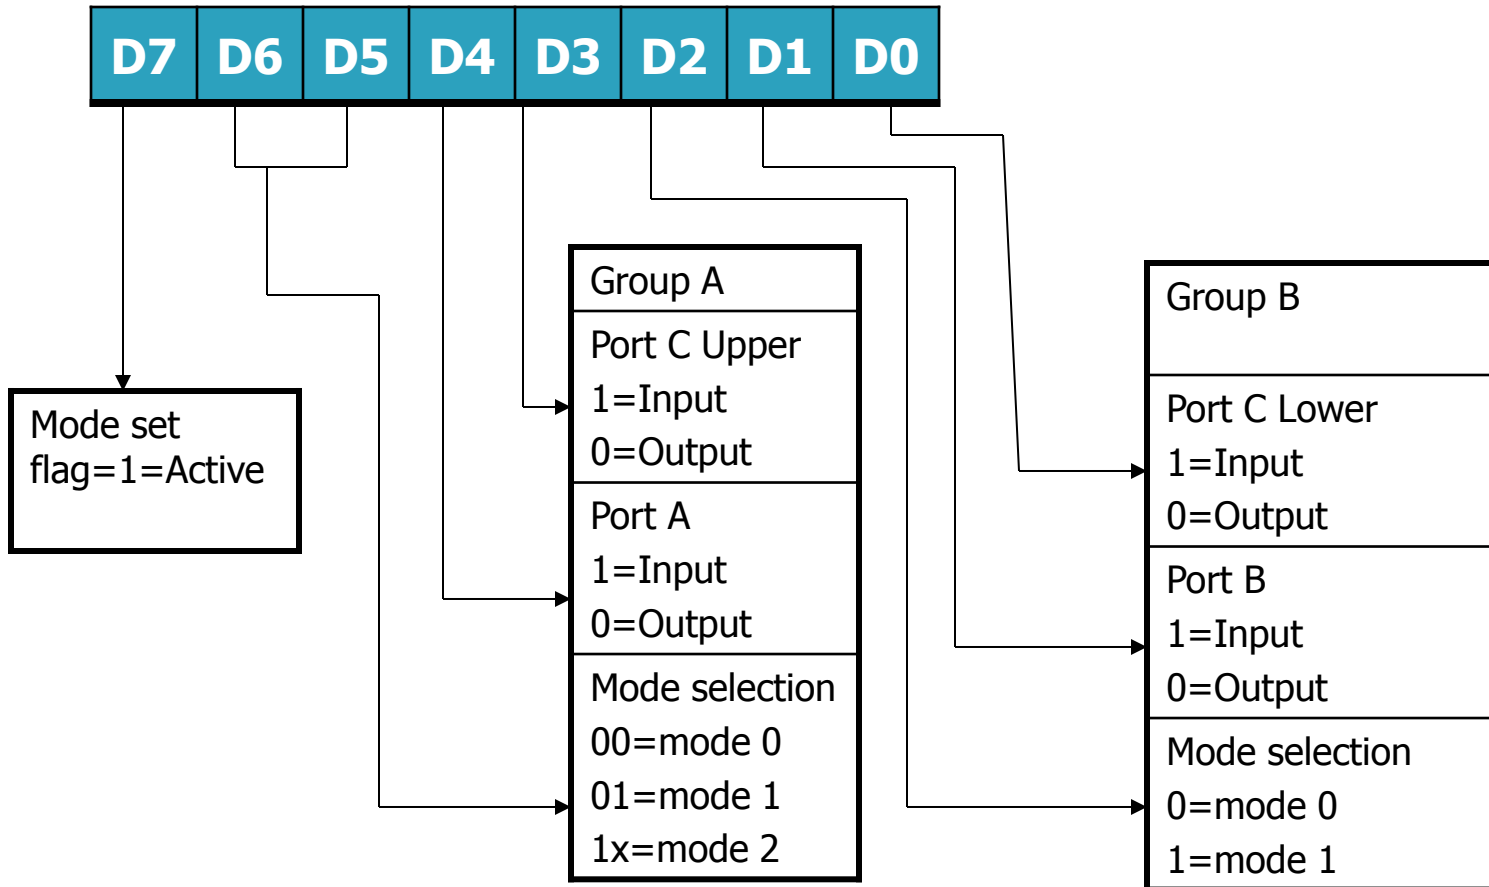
| D7 | D6 | D5 | D4 | D3 | D2 | D1 | D0 |
|---|---|---|---|---|---|---|---|

Mode set
flag=1=Active

Group A

Port C Upper
1=Input
0=Output

Port A
1=Input
0=Output

Mode selection
00=mode 0
01=mode 1
1x=mode 2

Group B

Port C Lower
1=Input
0=Output

Port B
1=Input
0=Output

Mode selection
0=mode 0
1=mode 1